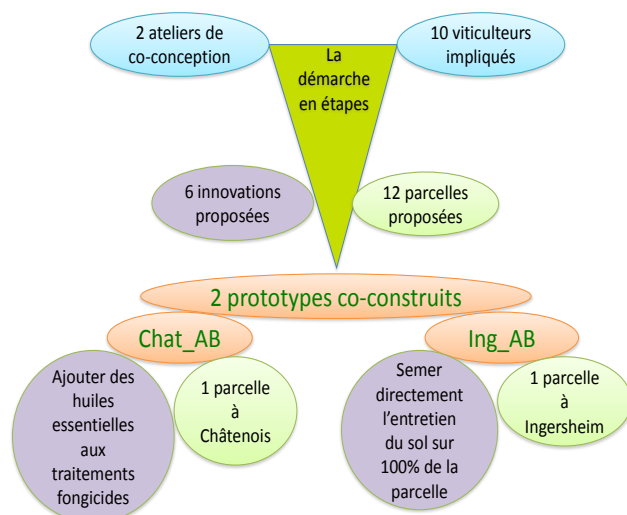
2 ateliers de co-conception

La démarche en étapes

10 viticulteurs impliqués

6 innovations proposées

12 parcelles proposées

2 prototypes co-construits

Chat_AB

Ing_AB

Ajouter des huiles essentielles aux traitements fongicides

1 parcelle à Châtenois

Semer directement l'entretien du sol sur 100% de la parcelle

1 parcelle à Ingersheim